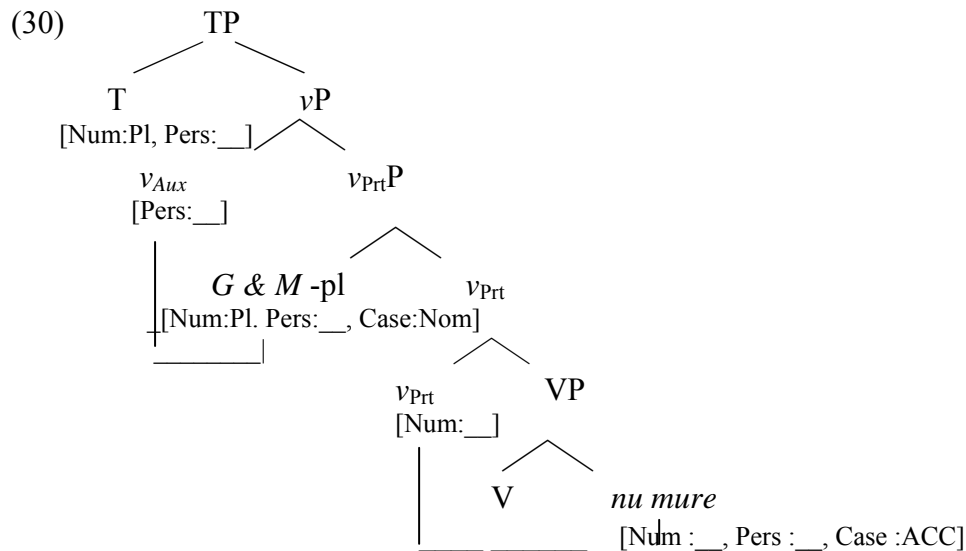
(30)

TP

T [Num:Pl, Pers:__]

$v$P

$v_{Aux}$ [Pers:__]

$v_{\text{Prt}}$P

*G & M* -pl [Num:Pl. Pers:__, Case:Nom]

$v_{\text{Prt}}$

$v_{\text{Prt}}$ [Num:__]

VP

V

*nu mure* [Num :__, Pers :__, Case :ACC]